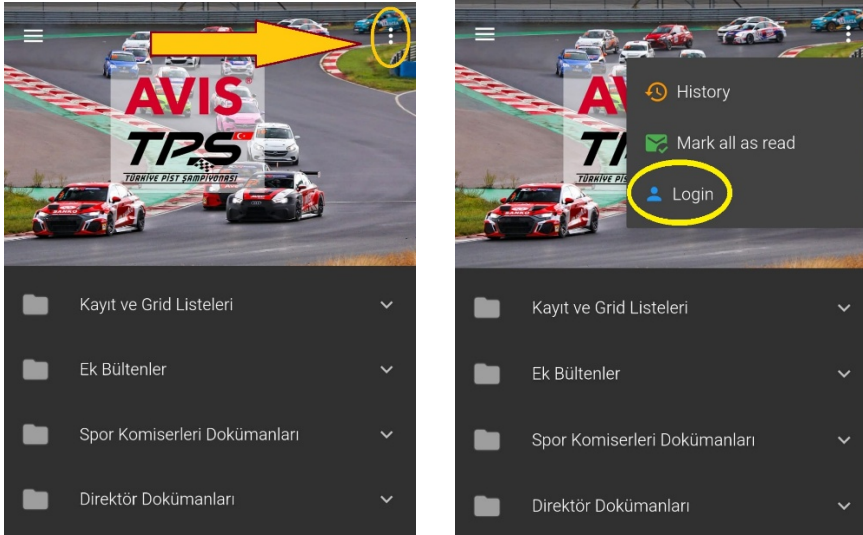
AVIS
TPS
TÜRKİYE PİST ŞAMPİYONASI

Kayıt ve Grid Listeleri

Ek Bültenler

Spor Komiserleri Dokümanları

Direktör Dokümanları

AVIS
TPS

History

Mark all as read

Login

Kayıt ve Grid Listeleri

Ek Bültenler

Spor Komiserleri Dokümanları

Direktör Dokümanları